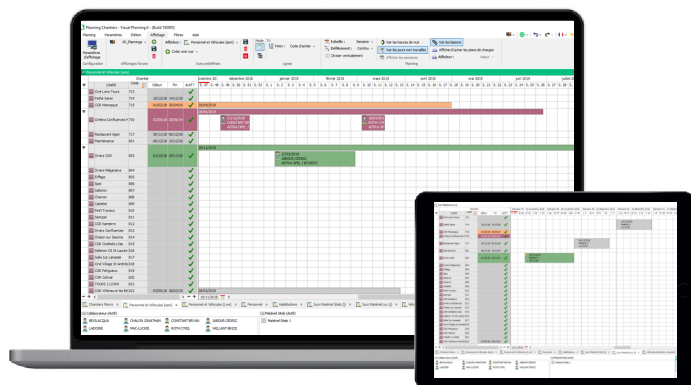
Planning Chantiers - Visual Planning 6 - (Build 180805)

Planning Paramètres Edition Affichage Filtres Aide

Paramètres d'affichage

Configuration

Afficher

Ordre user

Filtres appliqués

Mode

Lignes

Code chantier

Echelle

Défilement

Ordrer verticalement

Voir les heures de nuit

Voir les jours non travaillés

Afficher les semaines

Voir les liaisons

Afficher heures de charge

Afficher

Planning

Valeur

Personnel et véhicules (ent)

Chantier

Libellé

Code

Début

Fin

Actif ?

décembre 2018

janvier 2019

février 2019

mars 2019

avril 2019

mai 2019

juin 2019

juillet

Conf Lone Tours 714

Hallé Sajan 715

CSS Mamager 713

Cinéma Confluences 716

Restaurant Agen 717

Maintenance 801

Divers CSS 803

Divers Magasins 804

Entrepôt 805

Spor 806

Galerie 807

Chemin 808

Castelet 809

Petit Trianon 810

Salenjer 811

CSS Nanterre 812

Divers Confluences 813

Chalet sur Sponey 814

CSS Château Lise 815

Salleron CA St Laurent 816

Salle Du Lancelot 817

Grnd Village St Andrelchal 818

CSS Périgueux 819

CSS Colmar 820

TOURS 1 LOIRE 821

CSS Villeneuve les Bo 822

Chantiers Plans

Personnel et Véhicules (ent)

Personnel et Véhicules (ent)

Personnel

Habilitations

Sum Matériel Stoki (1)

Sum Matériel (ent)

Collaborateur (Actif)

BRVILAQUA

CHALON JONATHAN

CONSTANT BRYAN

JARDUX CEDRIC

LADORE

MAC LUDRE

ROTH CYRIL

VAILLANT BRICE

Matériel Stoki (Actif)

Matériel Stoki 1